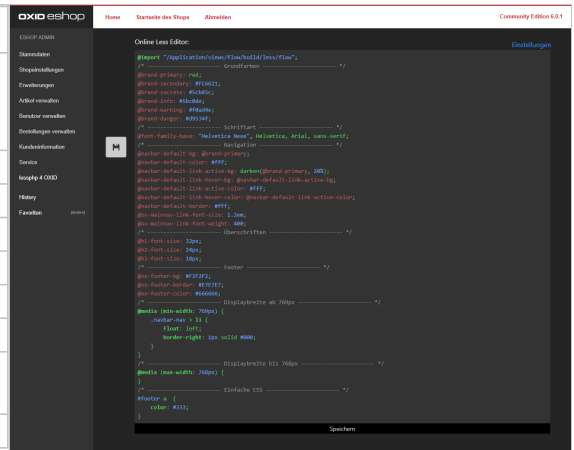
OXID eshop

Home Startseite des Shops Abmelden

Community Edition 6.0.1

ESHOP ADMIN

Stammdaten

Shopeinstellungen

Erweiterungen

Artikel verwalten

Benutzer verwalten

Bestellungen verwalten

Kundeninformation

Service

lessphp 4 OXID

History

Favoriten (ändern)

Online Less Editor:

Einstellungen

@import "/Application/views/flow/build/less/flow";
/* ---------------------- Grundfarben ---------------------- */
@brand-primary: red;
@brand-secondary: #FC6623;
@brand-success: #5cb85c;
@brand-info: #5bc0de;
@brand-warning: #f0ad4e;
@brand-danger: #d9534f;
/* ---------------------- Schriftart ---------------------- */
@font-family-base: "Helvetica Neue", Helvetica, Arial, sans-serif;
/* ---------------------- Navigation ---------------------- */
@navbar-default-bg: @brand-primary;
@navbar-default-color: #fff;
@navbar-default-link-color: #fff;
@navbar-default-link-active-bg: darken(@brand-primary, 20%);
@navbar-default-link-hover-bg: @navbar-default-link-active-bg;
@navbar-default-link-active-color: #fff;
@navbar-default-link-hover-color: @navbar-default-link-active-color;
@navbar-default-border: #fff;
@os-mainnav-link-font-size: 1.2em;
@os-mainnav-link-font-weight: 400;
/* ---------------------- Überschriften ---------------------- */
@h1-font-size: 32px;
@h2-font-size: 24px;
@h3-font-size: 18px;
/* ---------------------- Footer ---------------------- */
@os-footer-bg: #F2F2F2;
@os-footer-border: #E7E7E7;
@os-footer-color: #666666;
/* ---------------------- Displaybreite ab 769px ---------------------- */
@media (min-width: 769px) {
  .navbar-nav > li {
    float: left;
    border-right: 1px solid #000;
  }
}
/* ---------------------- Displaybreite bis 768px ---------------------- */
@media (max-width: 768px) {
}
/* ---------------------- Einfache CSS ---------------------- */
#footer a {
  color: #333;
}

Speichern